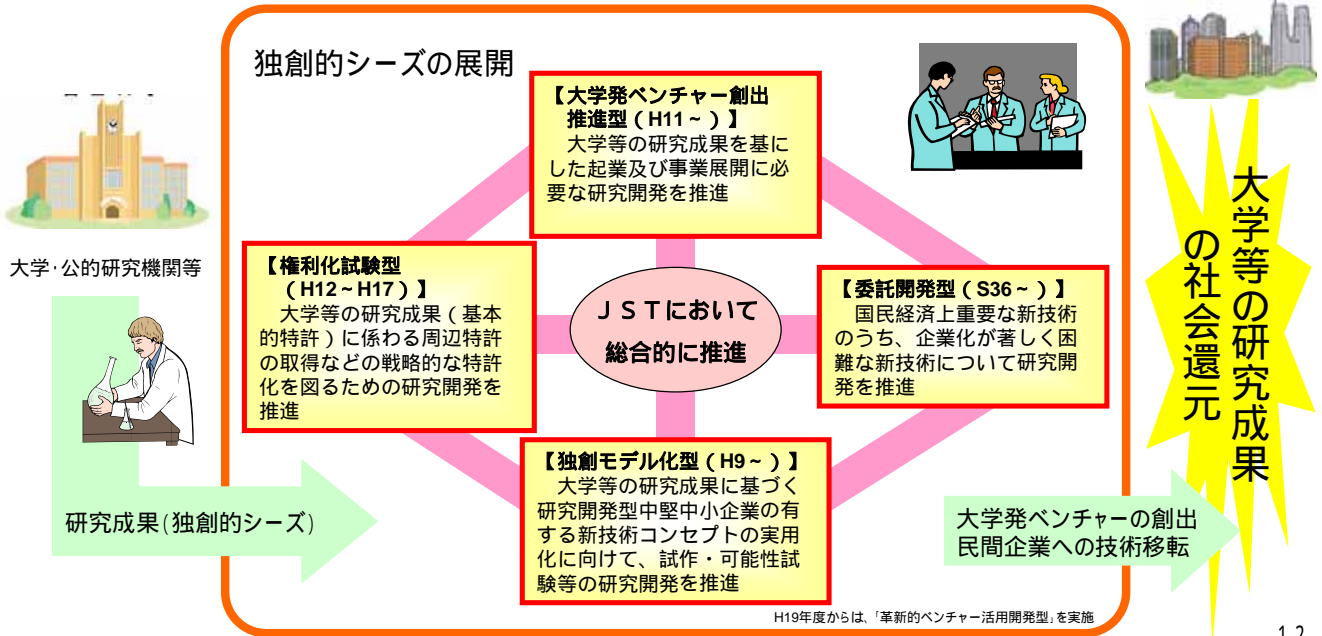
独創的シーズの展開

【大学発ベンチャー創出推進型（H11～）】
大学等の研究成果を基にした起業及び事業展開に必要な研究開発を推進

【権利化試験型（H12～H17）】
大学等の研究成果（基本的特許）に係わる周辺特許の取得などの戦略的な特許化を図るための研究開発を推進

ＪＳＴにおいて総合的に推進

【委託開発型（S36～）】
国民経済上重要な新技術のうち、企業化が著しく困難な新技術について研究開発を推進

【独創モデル化型（H9～）】
大学等の研究成果に基づく研究開発型中堅中小企業の有する新技術コンセプトの実用化に向けて、試作・可能性試験等の研究開発を推進

H19年度からは、「革新的ベンチャー活用開発型」を実施

大学･公的研究機関等

研究成果(独創的シーズ)

大学発ベンチャーの創出
民間企業への技術移転

大学等の研究成果の社会還元

12